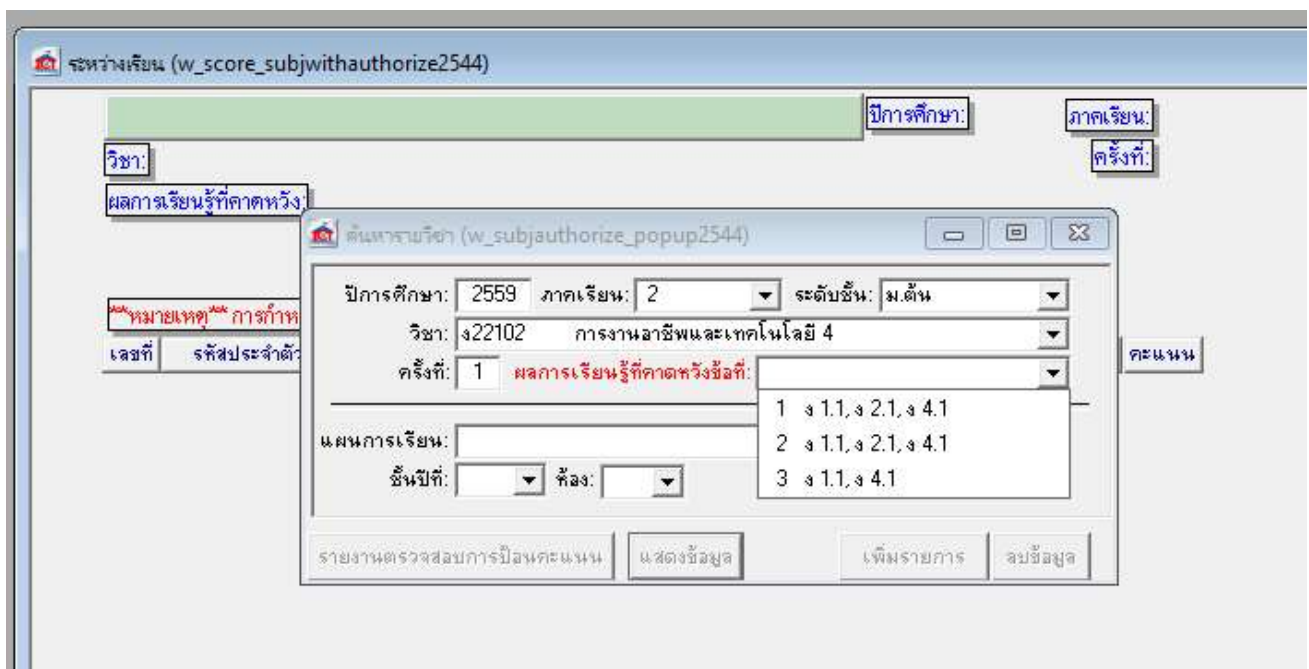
ระหว่างเรียน (w_score_subjwithauthorize2544)

ปีการศึกษา: ภาคเรียน:

วิชา: ครั้งที่:

ผลการเรียนรู้ที่คาดหวัง:

**หมายเหตุ** การกำห

เลขที่ รหัสประจำตัว คะแนน

ค้นหารายวิชา (w_subjauthorize_popup2544)

ปีการศึกษา: 2559 ภาคเรียน: 2 ระดับชั้น: ม.ต้น

วิชา: ง22102 การงานอาชีพและเทคโนโลยี 4

ครั้งที่: 1 ผลการเรียนรู้ที่คาดหวังข้อที่:

1 ง 1.1, ง 2.1, ง 4.1
2 ง 1.1, ง 2.1, ง 4.1
3 ง 1.1, ง 4.1

แผนการเรียน:

ชั้นปีที่: ห้อง:

รายงานตรวจสอบการป้อนคะแนน แสดงข้อมูล เพิ่มรายการ ลบข้อมูล